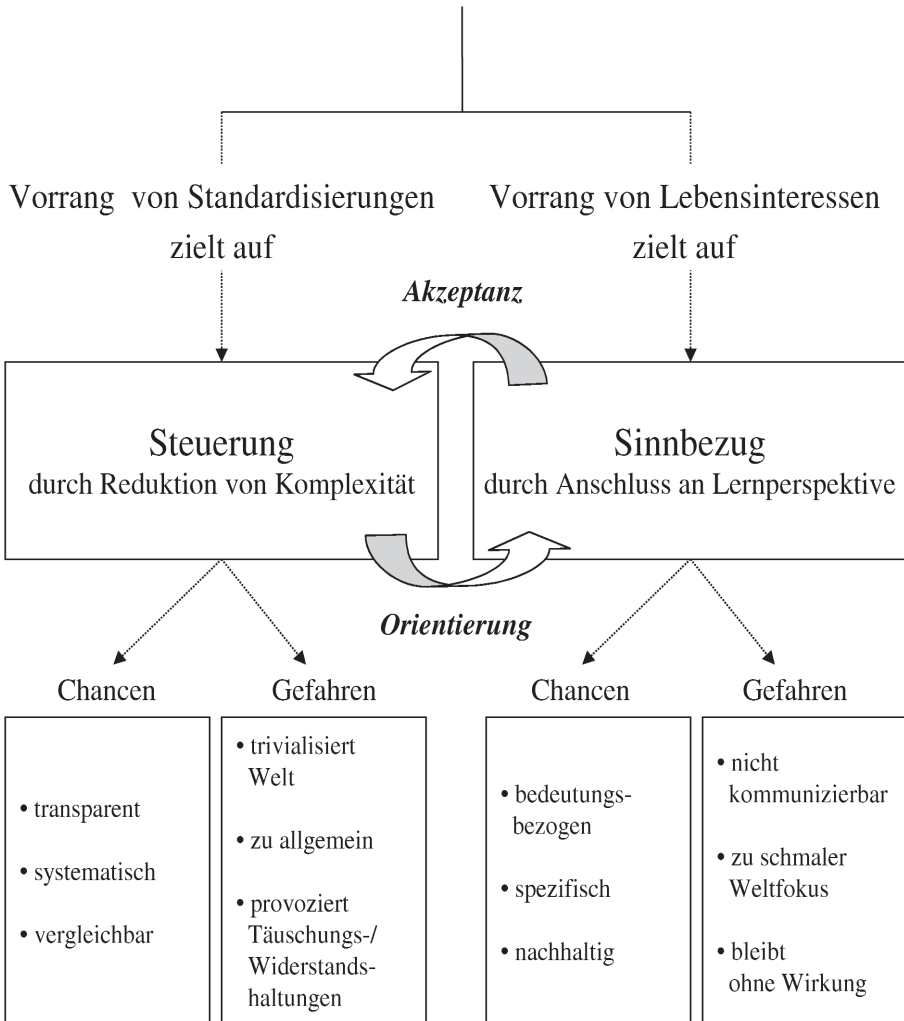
Vorrang von Standardisierungen zielt auf

Vorrang von Lebensinteressen zielt auf

Akzeptanz

Steuerung
durch Reduktion von Komplexität

Sinnbezug
durch Anschluss an Lernperspektive

Orientierung

Chancen

Gefahren

Chancen

Gefahren

• transparent
• systematisch
• vergleichbar

• trivialisiert Welt
• zu allgemein
• provoziert Täuschungs-/Widerstandshaltungen

• bedeutungsbezogen
• spezifisch
• nachhaltig

• nicht kommunizierbar
• zu schmaler Weltfokus
• bleibt ohne Wirkung